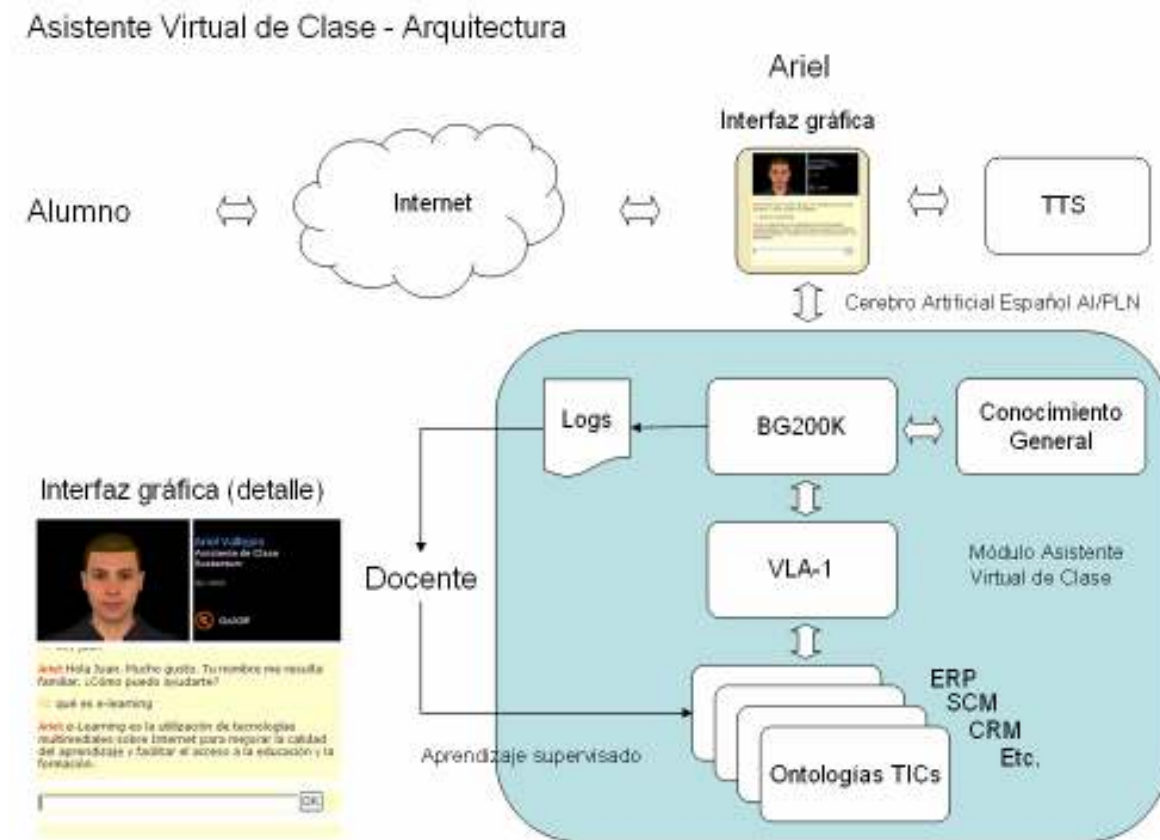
Asistente Virtual de Clase - Arquitectura

Ariel

Interfaz gráfica

Alumno

Internet

TTS

Cerebro Artificial Español AI/PLN

Logs

BG200K

Conocimiento General

Interfaz gráfica (detalle)

Ariel Vallejos
Asistente de Clase
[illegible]

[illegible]

GaSOP

Docente

VLA-1

Módulo Asistente Virtual de Clase

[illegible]

Ariel: Hola Juan. Mucho gusto. Tu nombre me resulta familiar. ¿Cómo puedo ayudarte?

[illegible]: qué es e-learning

Ariel: e-Learning es la utilización de tecnologías multimediales sobre Internet para mejorar la calidad del aprendizaje y facilitar el acceso a la educación y la formación.

OK

ERP
SCM
CRM
Etc.

Aprendizaje supervisado

Ontologías TICs